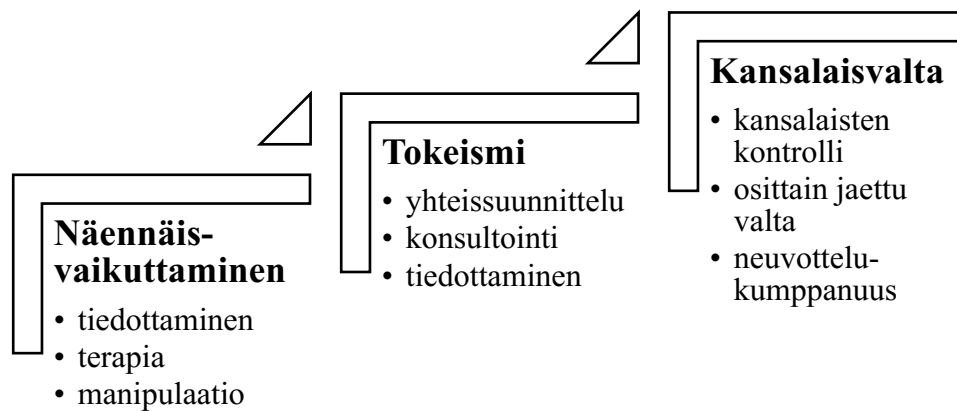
Näennäisvaikuttaminen
• tiedottaminen
• terapia
• manipulaatio

Tokeismi
• yhteissuunnittelu
• konsultointi
• tiedottaminen

Kansalaisvalta
• kansalaisten kontrolli
• osittain jaettu valta
• neuvottelukumppanuus